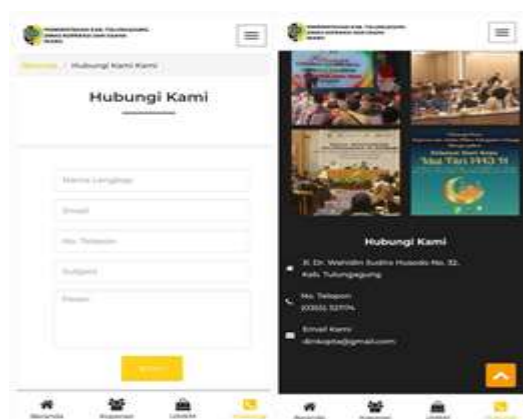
PEMERINTAHAN KAB. TULUNGAGUNG DINAS KOPERASI DAN USAHA MIKRO

Beranda / Hubungi Kami Kami

Hubungi Kami

Nama Lengkap

Email

No. Telepon

Subjek

Pesan

Kirim

Beranda Koperasi UMKM Kontak

PEMERINTAHAN KAB. TULUNGAGUNG DINAS KOPERASI DAN USAHA MIKRO

Selamat Hari Raya Idul Fitri 1443 H

Hubungi Kami

Jl. Dr. Wahidin Sudiro Husodo No. 32, Kab. Tulungagung

No. Telepon
(0355) 321174

Email Kami
dinkopta@gmail.com

Beranda Koperasi UMKM Kontak